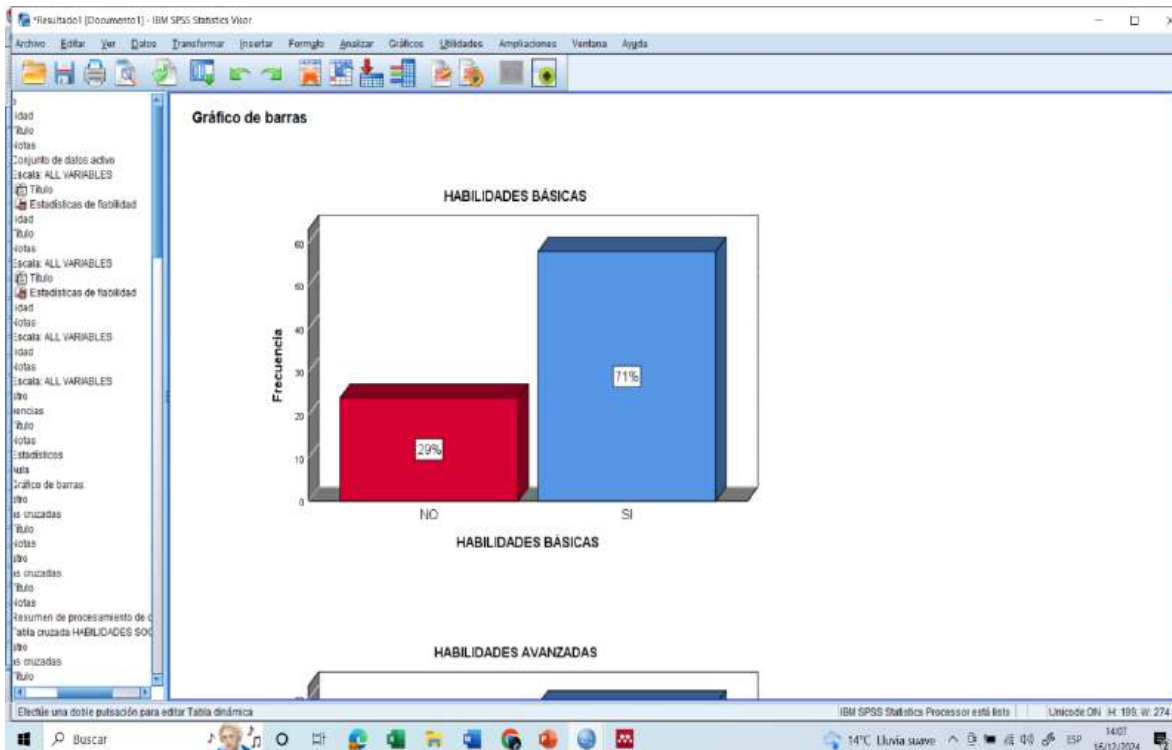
*Resultado1 [Documento1] - IBM SPSS Statistics Visor

Archivo Editar Ver Datos Transformar Insertar Formato Analizar Gráficos Utilidades Ampliaciones Ventana Ayuda

idad
Título
Notas
Conjunto de datos activo
Escala: ALL VARIABLES
Título
Estadísticas de fiabilidad
idad
Título
Notas
Escala: ALL VARIABLES
Título
Estadísticas de fiabilidad
idad
Notas
Escala: ALL VARIABLES
idad
Notas
Escala: ALL VARIABLES
stro
encias
Título
Notas
Estadísticos
tula
Gráfico de barras
stro
s cruzadas
Título
Notas
stro
s cruzadas
Título
Notas
Resumen de procesamiento de c
Tabla cruzada HABILIDADES SOC
stro
s cruzadas
Título

Gráfico de barras

HABILIDADES BÁSICAS

Frecuencia

60
50
40
30
20
10
0

29%
71%

NO
SI

HABILIDADES BÁSICAS

HABILIDADES AVANZADAS

Efectúe una doble pulsación para editar Tabla dinámica

IBM SPSS Statistics Processor está listo

Unicode:ON H: 199, W: 274

Buscar

14°C Lluvia suave ESP 14:07 16/12/2024